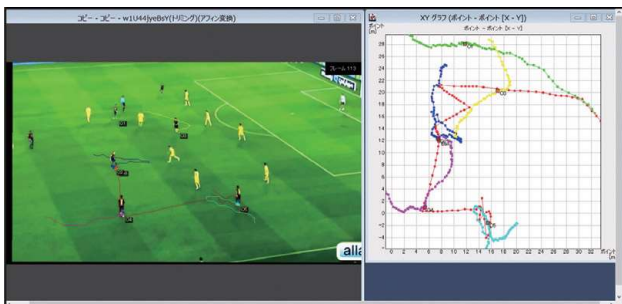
コピー - コピー - w1U44JyeBsY(トリミング)(アフィン変換)

フレーム 113

alla

XY グラフ (ポイント - ポイント [X - Y])

ポイント - ポイント [X - Y]

ポイント [m]

28
26
24
22
20
18
16
14
12
10
8
6
4
2
0

0 2 4 6 8 10 12 14 16 18 20 22 24 26 28 30 32

ポイント [m]